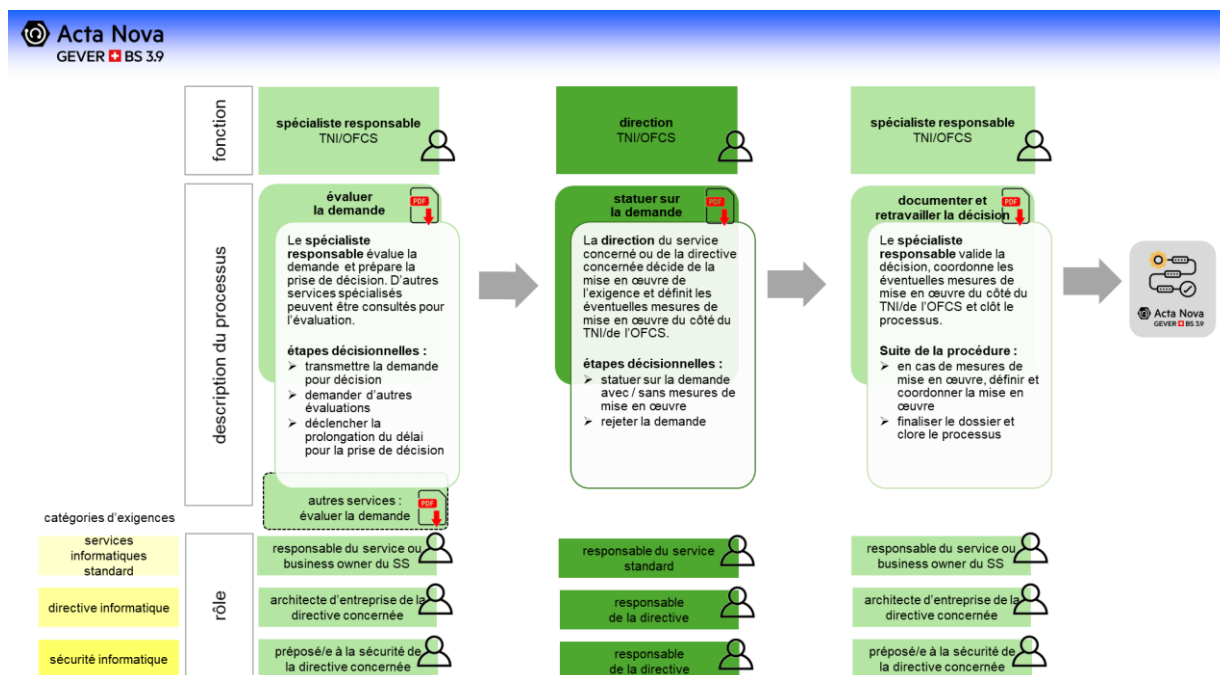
Acta Nova
GEVER BS 3.9

fonction

spécialiste responsable
TNI/OFCS

direction
TNI/OFCS

spécialiste responsable
TNI/OFCS

description du processus

évaluer la demande

Le spécialiste responsable évalue la demande et prépare la prise de décision. D'autres services spécialisés peuvent être consultés pour l'évaluation.

étapes décisionnelles :
➢ transmettre la demande pour décision
➢ demander d'autres évaluations
➢ déclencher la prolongation du délai pour la prise de décision

autres services : évaluer la demande

statuer sur la demande

La direction du service concerné ou de la directive concernée décide de la mise en œuvre de l'exigence et définit les éventuelles mesures de mise en œuvre du côté du TNI/de l'OFCS.

étapes décisionnelles :
➢ statuer sur la demande avec / sans mesures de mise en œuvre
➢ rejeter la demande

documenter et retravailler la décision

Le spécialiste responsable valide la décision, coordonne les éventuelles mesures de mise en œuvre du côté du TNI/de l'OFCS et clôt le processus.

Suite de la procédure :
➢ en cas de mesures de mise en œuvre, définir et coordonner la mise en œuvre
➢ finaliser le dossier et clore le processus

Acta Nova
GEVER BS 3.9

catégories d'exigences

services informatiques standard

directive informatique

sécurité informatique

rôle

responsable du service ou business owner du SS

architecte d'entreprise de la directive concernée

préposé/e à la sécurité de la directive concernée

responsable du service standard

responsable de la directive

responsable de la directive

responsable du service ou business owner du SS

architecte d'entreprise de la directive concernée

préposé/e à la sécurité de la directive concernée